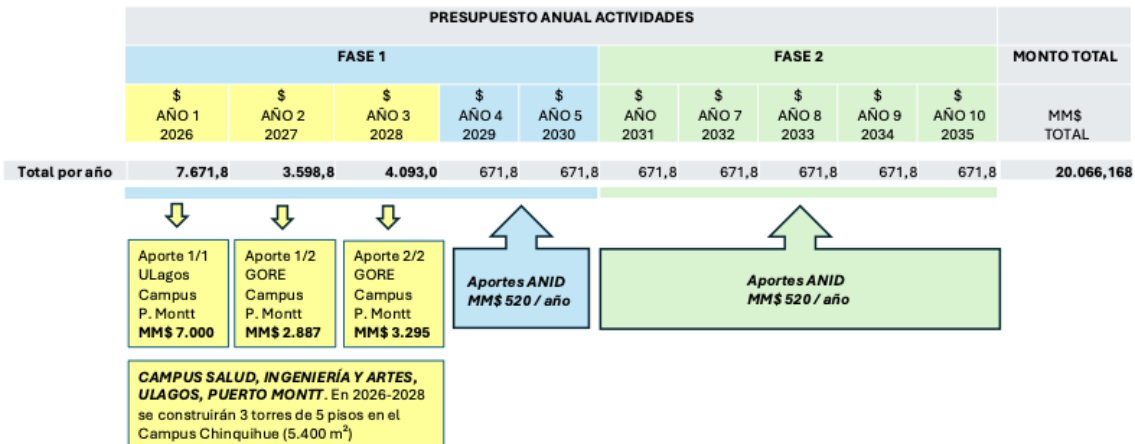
PRESUPUESTO ANUAL ACTIVIDADES

| | FASE 1 | | | | | FASE 2 | | | | | MONTO TOTAL |
|---|---|---|---|---|---|---|---|---|---|---|---|
| | \$ AÑO 1 2026 | \$ AÑO 2 2027 | \$ AÑO 3 2028 | \$ AÑO 4 2029 | \$ AÑO 5 2030 | \$ AÑO 2031 | \$ AÑO 7 2032 | \$ AÑO 8 2033 | \$ AÑO 9 2034 | \$ AÑO 10 2035 | MM\$ TOTAL |
| Total por año | 7.671,8 | 3.598,8 | 4.093,0 | 671,8 | 671,8 | 671,8 | 671,8 | 671,8 | 671,8 | 671,8 | 20.066,168 |

Aporte 1/1 ULagos Campus P. Montt MM\$ 7.000

Aporte 1/2 GORE Campus P. Montt MM\$ 2.887

Aporte 2/2 GORE Campus P. Montt MM\$ 3.295

Aportes ANID MM\$ 520 / año

Aportes ANID MM\$ 520 / año

CAMPUS SALUD, INGENIERÍA Y ARTES, ULAGOS, PUERTO MONTT. En 2026-2028 se construirán 3 torres de 5 pisos en el Campus Chinquihue (5.400 m$^2$)